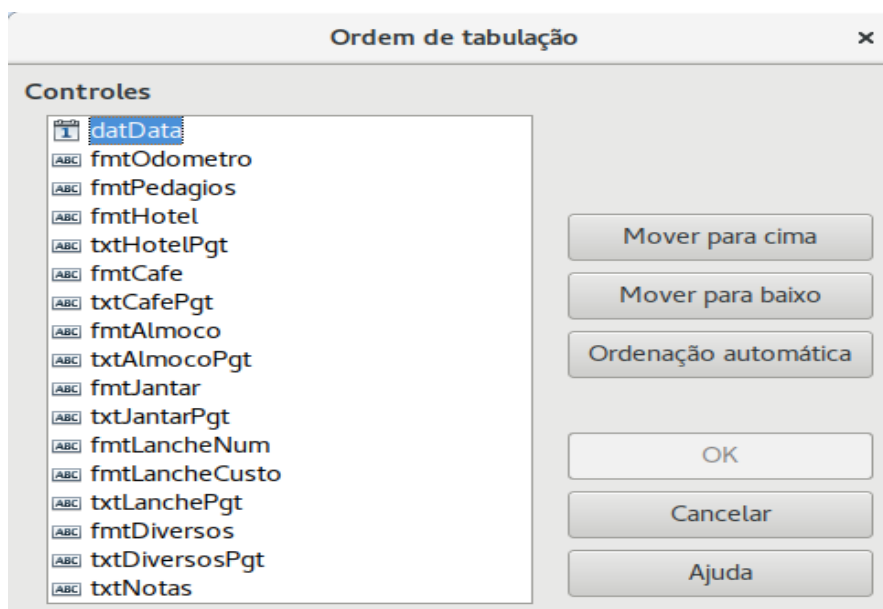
Ordem de tabulação ×

Controles

datData
ABC fmtOdometro
ABC fmtPedagios
ABC fmtHotel
ABC txtHotelPgt
ABC fmtCafe
ABC txtCafePgt
ABC fmtAlmoco
ABC txtAlmocoPgt
ABC fmtJantar
ABC txtJantarPgt
ABC fmtLancheNum
ABC fmtLancheCusto
ABC txtLanchePgt
ABC fmtDiversos
ABC txtDiversosPgt
ABC txtNotas

Mover para cima
Mover para baixo
Ordenação automática
OK
Cancelar
Ajuda